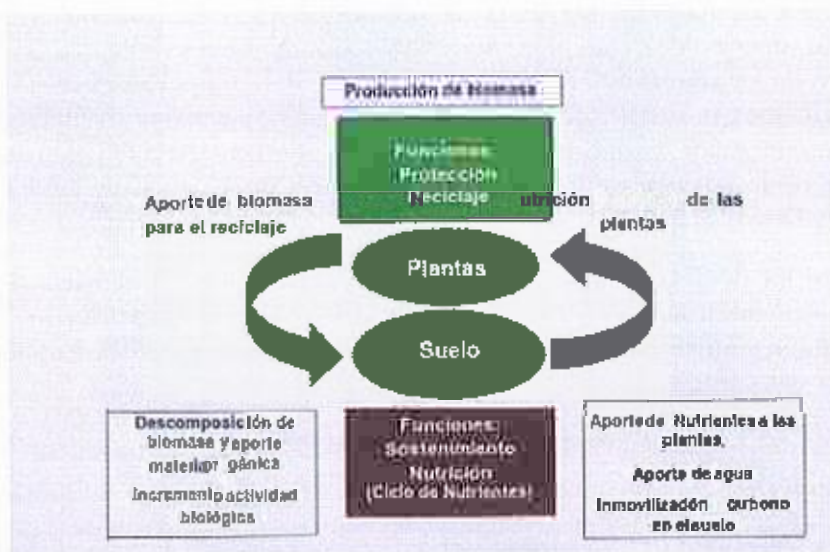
Producción de biomasa

Funciones:
Protección
Reciclaje

Aporte de biomasa para el reciclaje

utrición de las plantas

Plantas

Suelo

Descomposición de biomasa y aporte materia orgánica
Incremento actividad biológica

Funciones:
Sostenimiento
Nutrición
(Ciclo de Nutrientes)

Aporte de Nutrientes a las plantas,
Aporte de agua
Inmovilización carbono en el suelo